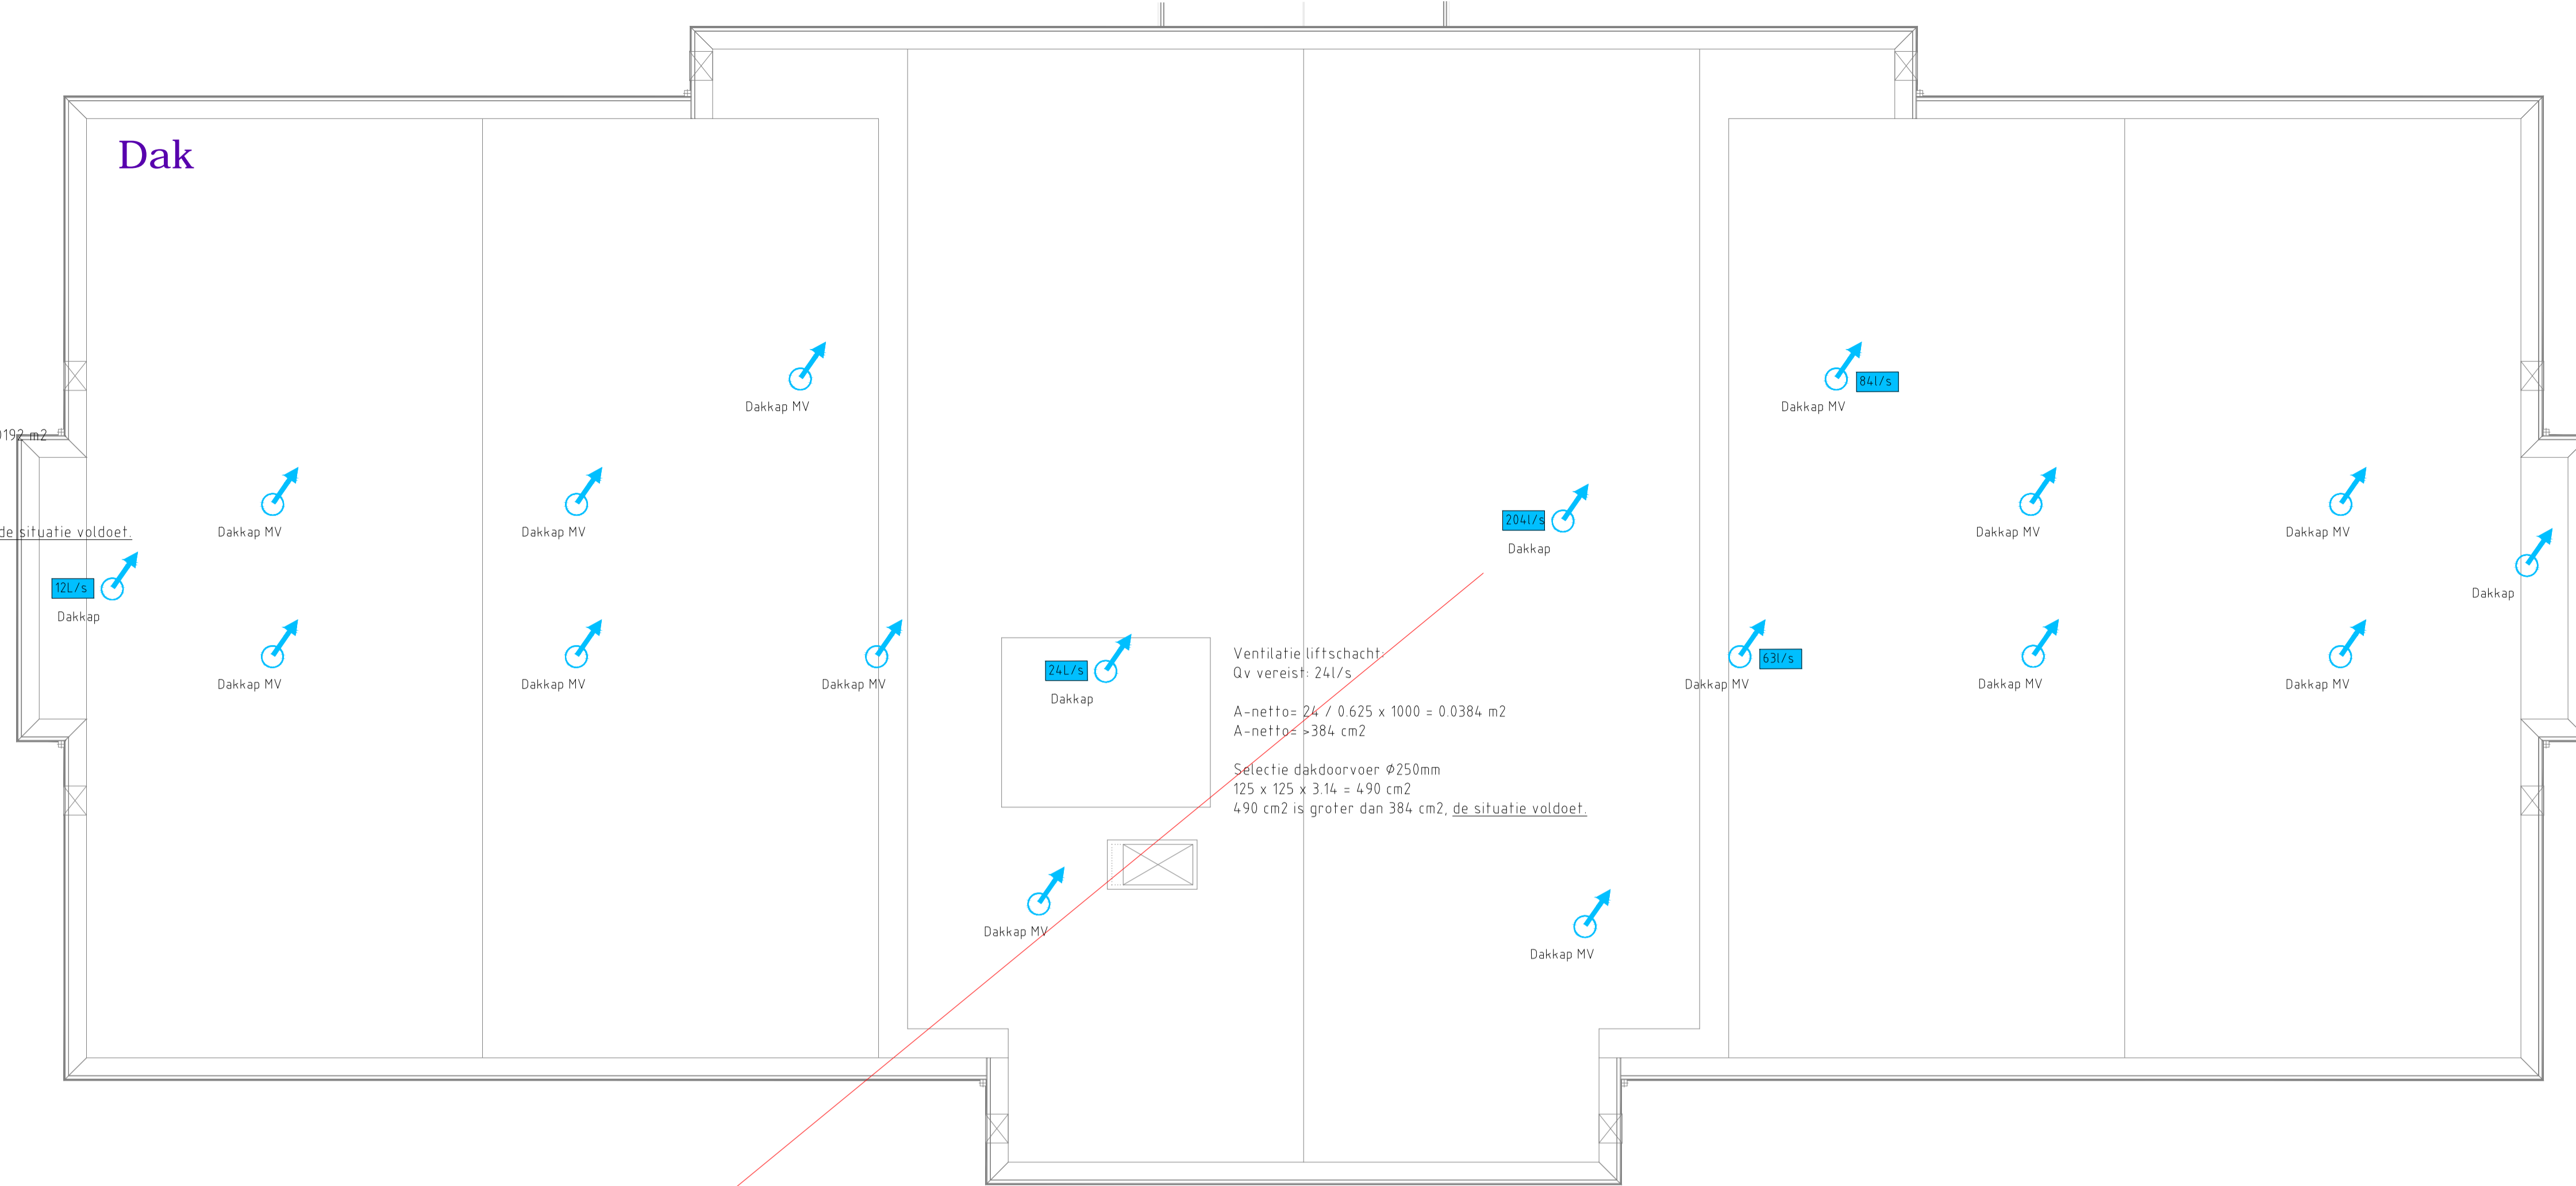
Dak

Dakkap MV

Dakkap MV

84l/s

0192 m2

de situatie voldoet.

Dakkap MV

Dakkap MV

204l/s

Dakkap

Dakkap MV

Dakkap MV

12L/s

Dakkap

Dakkap

Dakkap MV

Dakkap MV

Dakkap MV

24L/s

Dakkap

Ventilatie liftschacht
Qv vereist: 24l/s

A-netto= 24 / 0.625 x 1000 = 0.0384 m2
A-netto= >384 cm2

Selectie dakdoorvoer Ø250mm
125 x 125 x 3.14 = 490 cm2
490 cm2 is groter dan 384 cm2, de situatie voldoet.

63l/s

Dakkap MV

Dakkap MV

Dakkap MV

Dakkap MV

Dakkap MV